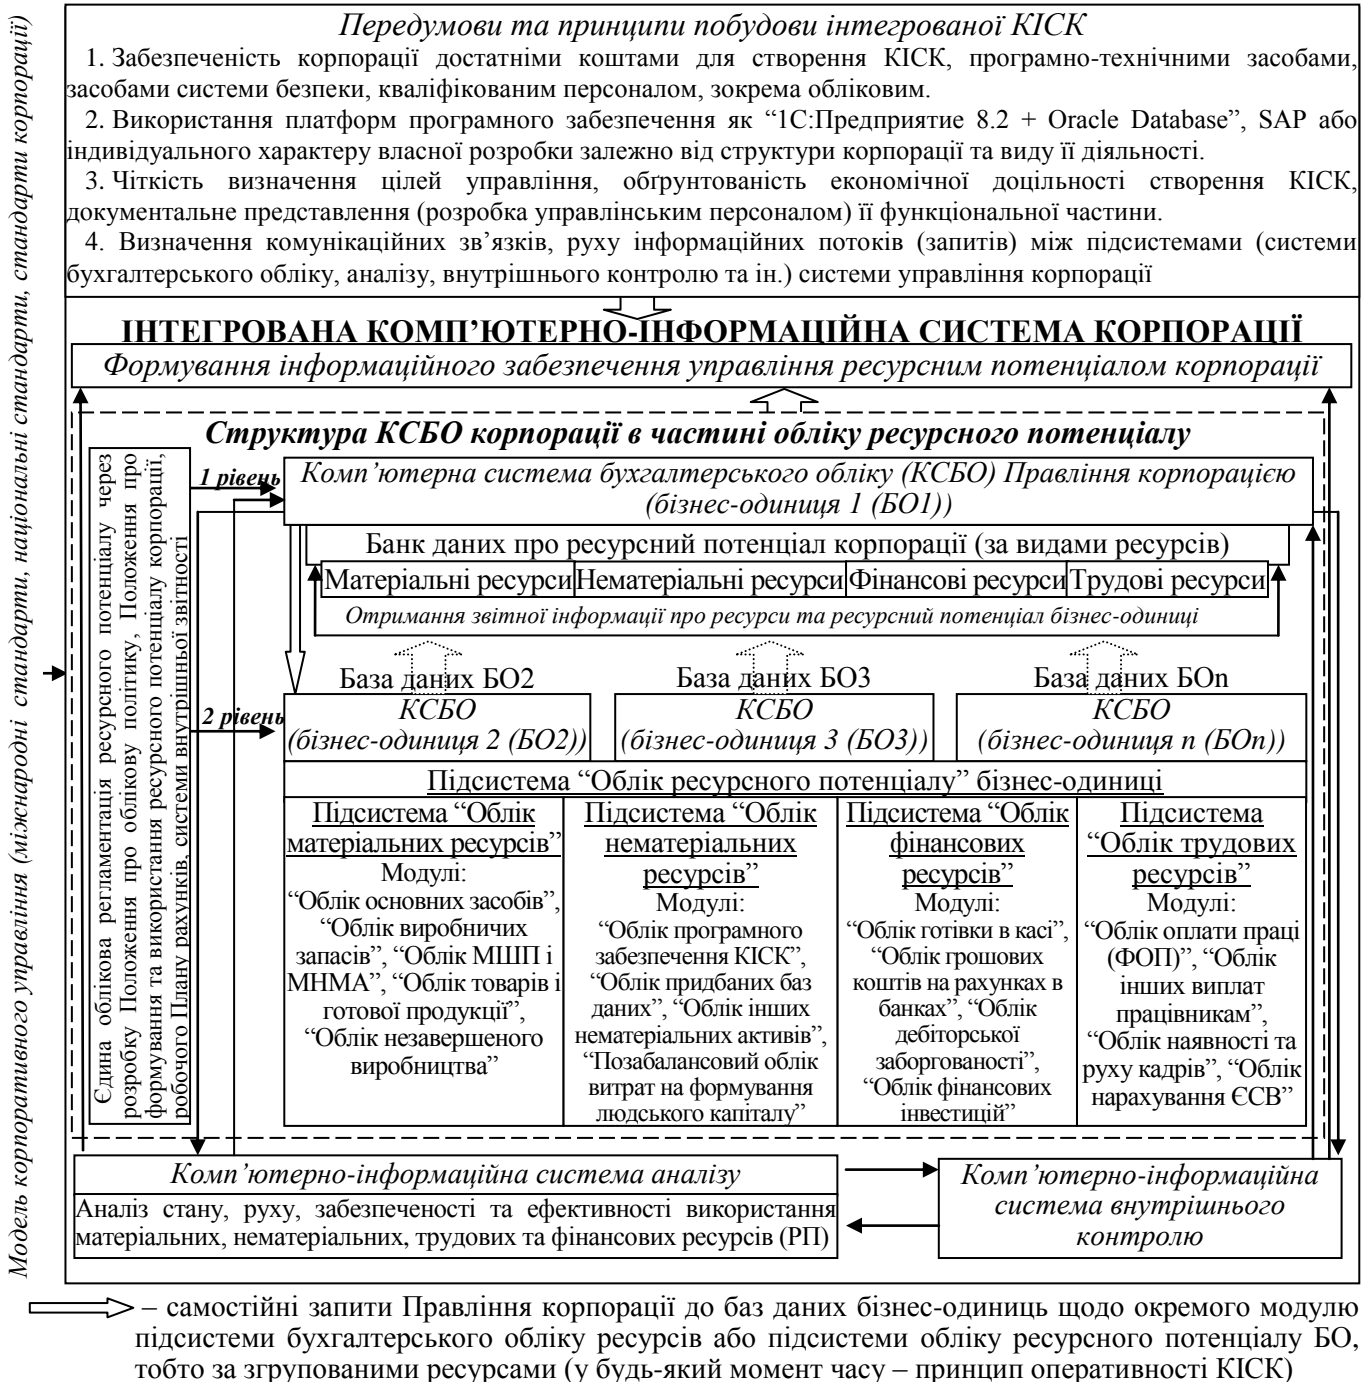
Модель корпоративного управління (міжнародні стандарти, національні стандарти, стандарти корпорації)

Передумови та принципи побудови інтегрованої КІСК

1. Забезпеченість корпорації достатніми коштами для створення КІСК, програмно-технічними засобами, засобами системи безпеки, кваліфікованим персоналом, зокрема обліковим.

2. Використання платформ програмного забезпечення як "1С:Предприятие 8.2 + Oracle Database", SAP або індивідуального характеру власної розробки залежно від структури корпорації та виду її діяльності.

3. Чіткість визначення цілей управління, обгрунтованість економічної доцільності створення КІСК, документальне представлення (розробка управлінським персоналом) її функціональної частини.

4. Визначення комунікаційних зв'язків, руху інформаційних потоків (запитів) між підсистемами (системи бухгалтерського обліку, аналізу, внутрішнього контролю та ін.) системи управління корпорації

ІНТЕГРОВАНА КОМП'ЮТЕРНО-ІНФОРМАЦІЙНА СИСТЕМА КОРПОРАЦІЇ

Формування інформаційного забезпечення управління ресурсним потенціалом корпорації

Структура КСБО корпорації в частині обліку ресурсного потенціалу

Єдина облікова регламентація ресурсного потенціалу через розробку Положення про облікову політику, Положення про формування та використання ресурсного потенціалу корпорації, робочого Плану рахунків, системи внутрішньої звітності

1 рівень

Комп'ютерна система бухгалтерського обліку (КСБО) Правління корпорацією (бізнес-одиниця 1 (БО1))

Банк даних про ресурсний потенціал корпорації (за видами ресурсів)

| Матеріальні ресурси | Нематеріальні ресурси | Фінансові ресурси | Трудові ресурси |
|---|---|---|---|

Отримання звітної інформації про ресурси та ресурсний потенціал бізнес-одиниці

База даних БО2 | База даних БО3 | База даних БОn

2 рівень

КСБО (бізнес-одиниця 2 (БО2)) | КСБО (бізнес-одиниця 3 (БО3)) | КСБО (бізнес-одиниця n (БОn))

Підсистема "Облік ресурсного потенціалу" бізнес-одиниці

| Підсистема "Облік матеріальних ресурсів" | Підсистема "Облік нематеріальних ресурсів" | Підсистема "Облік фінансових ресурсів" | Підсистема "Облік трудових ресурсів" |
|---|---|---|---|
| Модулі: "Облік основних засобів", "Облік виробничих запасів", "Облік МШП і МНМА", "Облік товарів і готової продукції", "Облік незавершеного виробництва" | Модулі: "Облік програмного забезпечення КІСК", "Облік придбаних баз даних", "Облік інших нематеріальних активів", "Позабалансовий облік витрат на формування людського капіталу" | Модулі: "Облік готівки в касі", "Облік грошових коштів на рахунках в банках", "Облік дебіторської заборгованості", "Облік фінансових інвестицій" | Модулі: "Облік оплати праці (ФОП)", "Облік інших виплат працівникам", "Облік наявності та руху кадрів", "Облік нарахування ЄСВ" |

Комп'ютерно-інформаційна система аналізу

Аналіз стану, руху, забезпеченості та ефективності використання матеріальних, нематеріальних, трудових та фінансових ресурсів (РП)

Комп'ютерно-інформаційна система внутрішнього контролю

– самостійні запити Правління корпорації до баз даних бізнес-одиниць щодо окремого модулю підсистеми бухгалтерського обліку ресурсів або підсистеми обліку ресурсного потенціалу БО, тобто за згрупованими ресурсами (у будь-який момент часу – принцип оперативності КІСК)